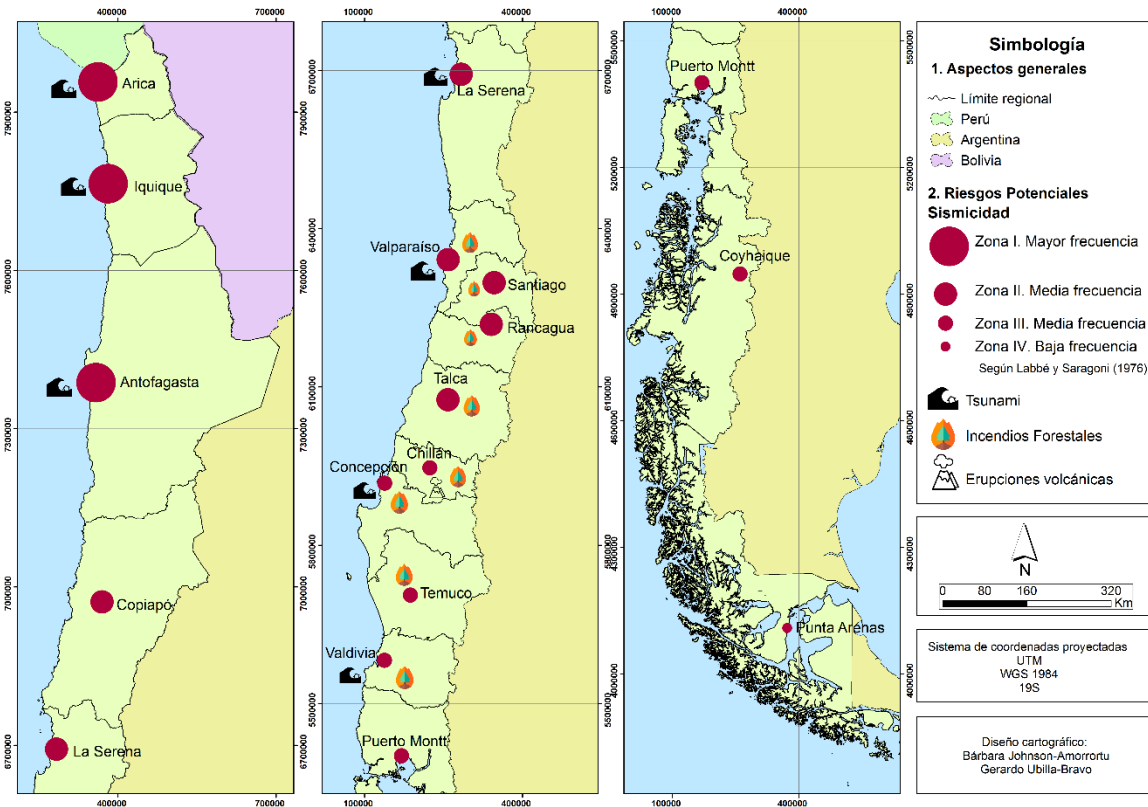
400000
700000
7900000
7600000
7300000
7000000
6700000
Arica
Iquique
Antofagasta
Copiapó
La Serena
400000
700000

100000
400000
6700000
6400000
6100000
5800000
5500000
7900000
7600000
7300000
7000000
La Serena
Valparaíso
Santiago
Rancagua
Talca
Chillán
Concepción
Temuco
Valdivia
Puerto Montt
100000
400000

100000
400000
5500000
5200000
4900000
4600000
4300000
4000000
Puerto Montt
Coyhaique
Punta Arenas
100000
400000

Simbología
1. Aspectos generales
Límite regional
Perú
Argentina
Bolivia
2. Riesgos Potenciales Sismicidad
Zona I. Mayor frecuencia
Zona II. Media frecuencia
Zona III. Media frecuencia
Zona IV. Baja frecuencia
Según Labbé y Saragoni (1976)
Tsunami
Incendios Forestales
Erupciones volcánicas

N
0 80 160 320 Km

Sistema de coordenadas proyectadas
UTM
WGS 1984
19S

Diseño cartográfico:
Bárbara Johnson-Amorrortu
Gerardo Ubilla-Bravo